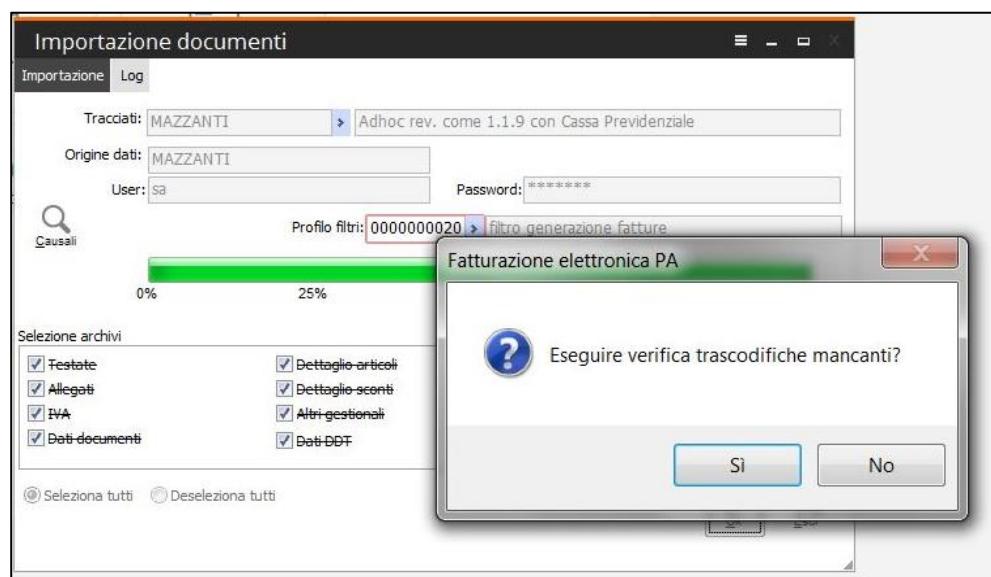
Importazione documenti

Importazione Log

Tracciati: MAZZANTI

Adhoc rev. come 1.1.9 con Cassa Previdenziale

Origine dati: MAZZANTI

User: sa

Password: *******

Causali

Profilo filtri: 0000000020

filtro generazione fatture

0%

25%

Selezione archivi

Testate

Allegati

IVA

Dati documenti

Dettaglio articoli

Dettaglio sconti

Altri gestionali

Dati DDT

Seleziona tutti

Deseleziona tutti

Fatturazione elettronica PA

Eseguire verifica trascodifiche mancanti?

Sì

No